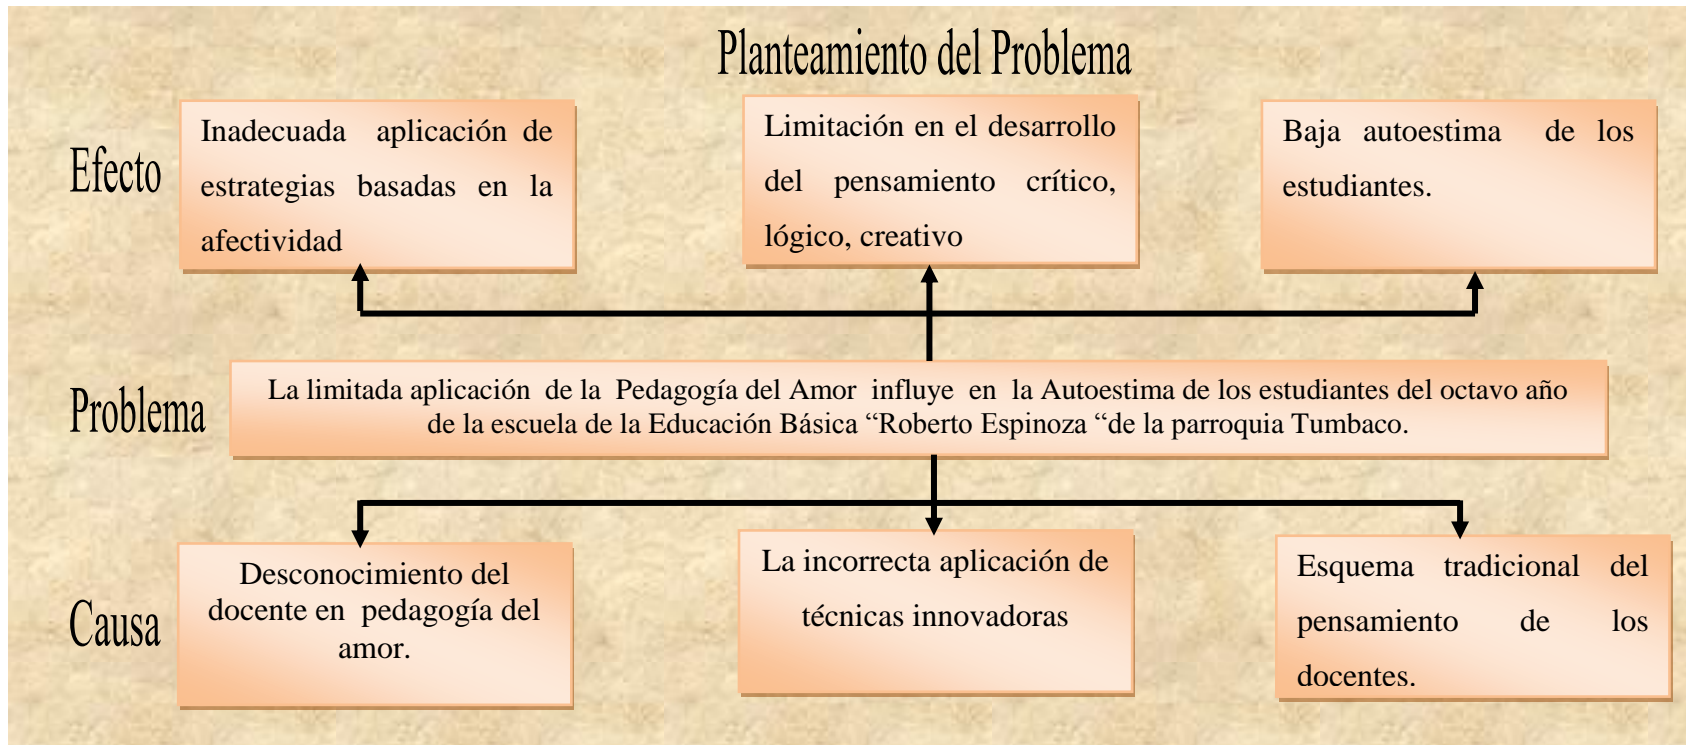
Planteamiento del Problema

Efecto

Inadecuada aplicación de estrategias basadas en la afectividad

Limitación en el desarrollo del pensamiento crítico, lógico, creativo

Baja autoestima de los estudiantes.

Problema

La limitada aplicación de la Pedagogía del Amor influye en la Autoestima de los estudiantes del octavo año de la escuela de la Educación Básica “Roberto Espinoza “de la parroquia Tumbaco.

Causa

Desconocimiento del docente en pedagogía del amor.

La incorrecta aplicación de técnicas innovadoras

Esquema tradicional del pensamiento de los docentes.